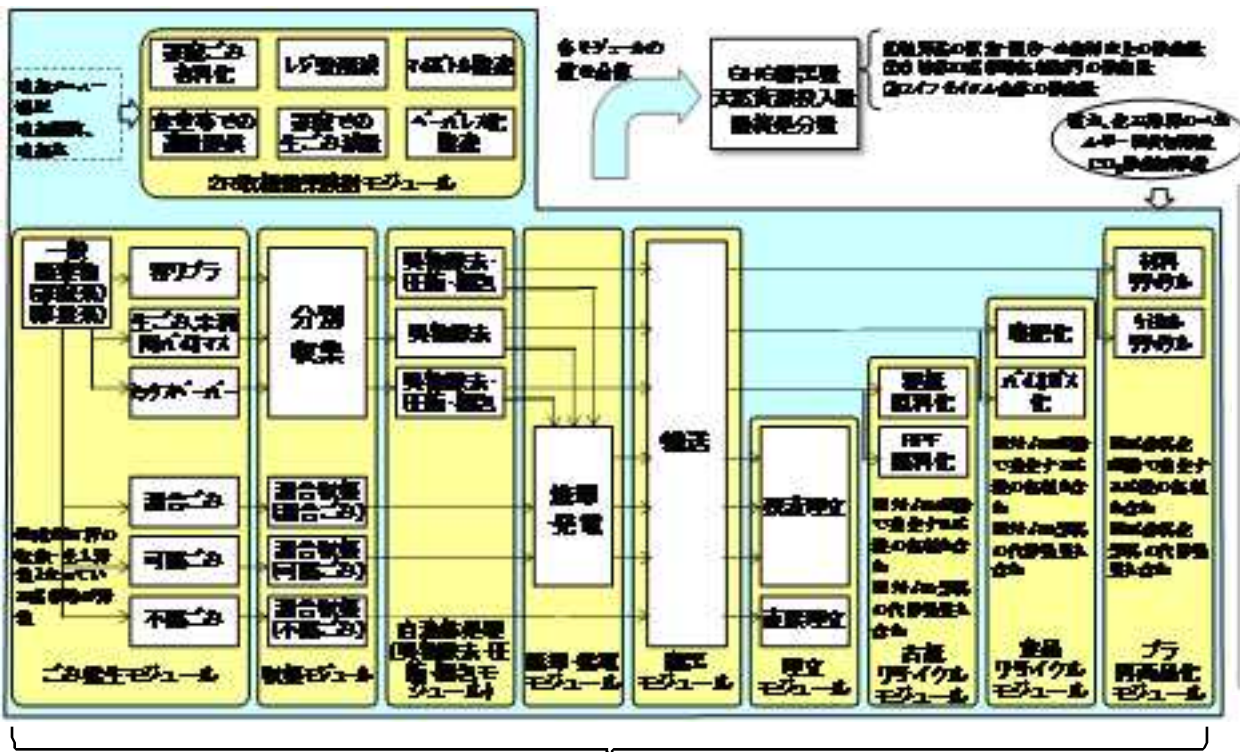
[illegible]

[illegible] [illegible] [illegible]

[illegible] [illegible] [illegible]

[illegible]モジュール

各モジュールの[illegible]

GHG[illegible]
天然資源投入量
最終処分量

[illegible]

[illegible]

一般
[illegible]

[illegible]プラ

生ごみ・木質
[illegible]

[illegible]

混合ごみ

可燃ごみ

不燃ごみ

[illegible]

ごみ発生モジュール

分別
収集

混合収集
(混合ごみ)

混合収集
(可燃ごみ)

混合収集
(不燃ごみ)

収集モジュール

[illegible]

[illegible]

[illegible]

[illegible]モジュール

焼却
発電

焼却・発電
モジュール

輸送

輸送
モジュール

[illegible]埋立

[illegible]埋立

埋立
モジュール

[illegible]

RPF
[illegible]

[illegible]

古紙
リサイクル
モジュール

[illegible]

バイオガス
化

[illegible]

食品
リサイクル
モジュール

材料
リサイクル

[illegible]
リサイクル

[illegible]

プラ
再商品化
モジュール